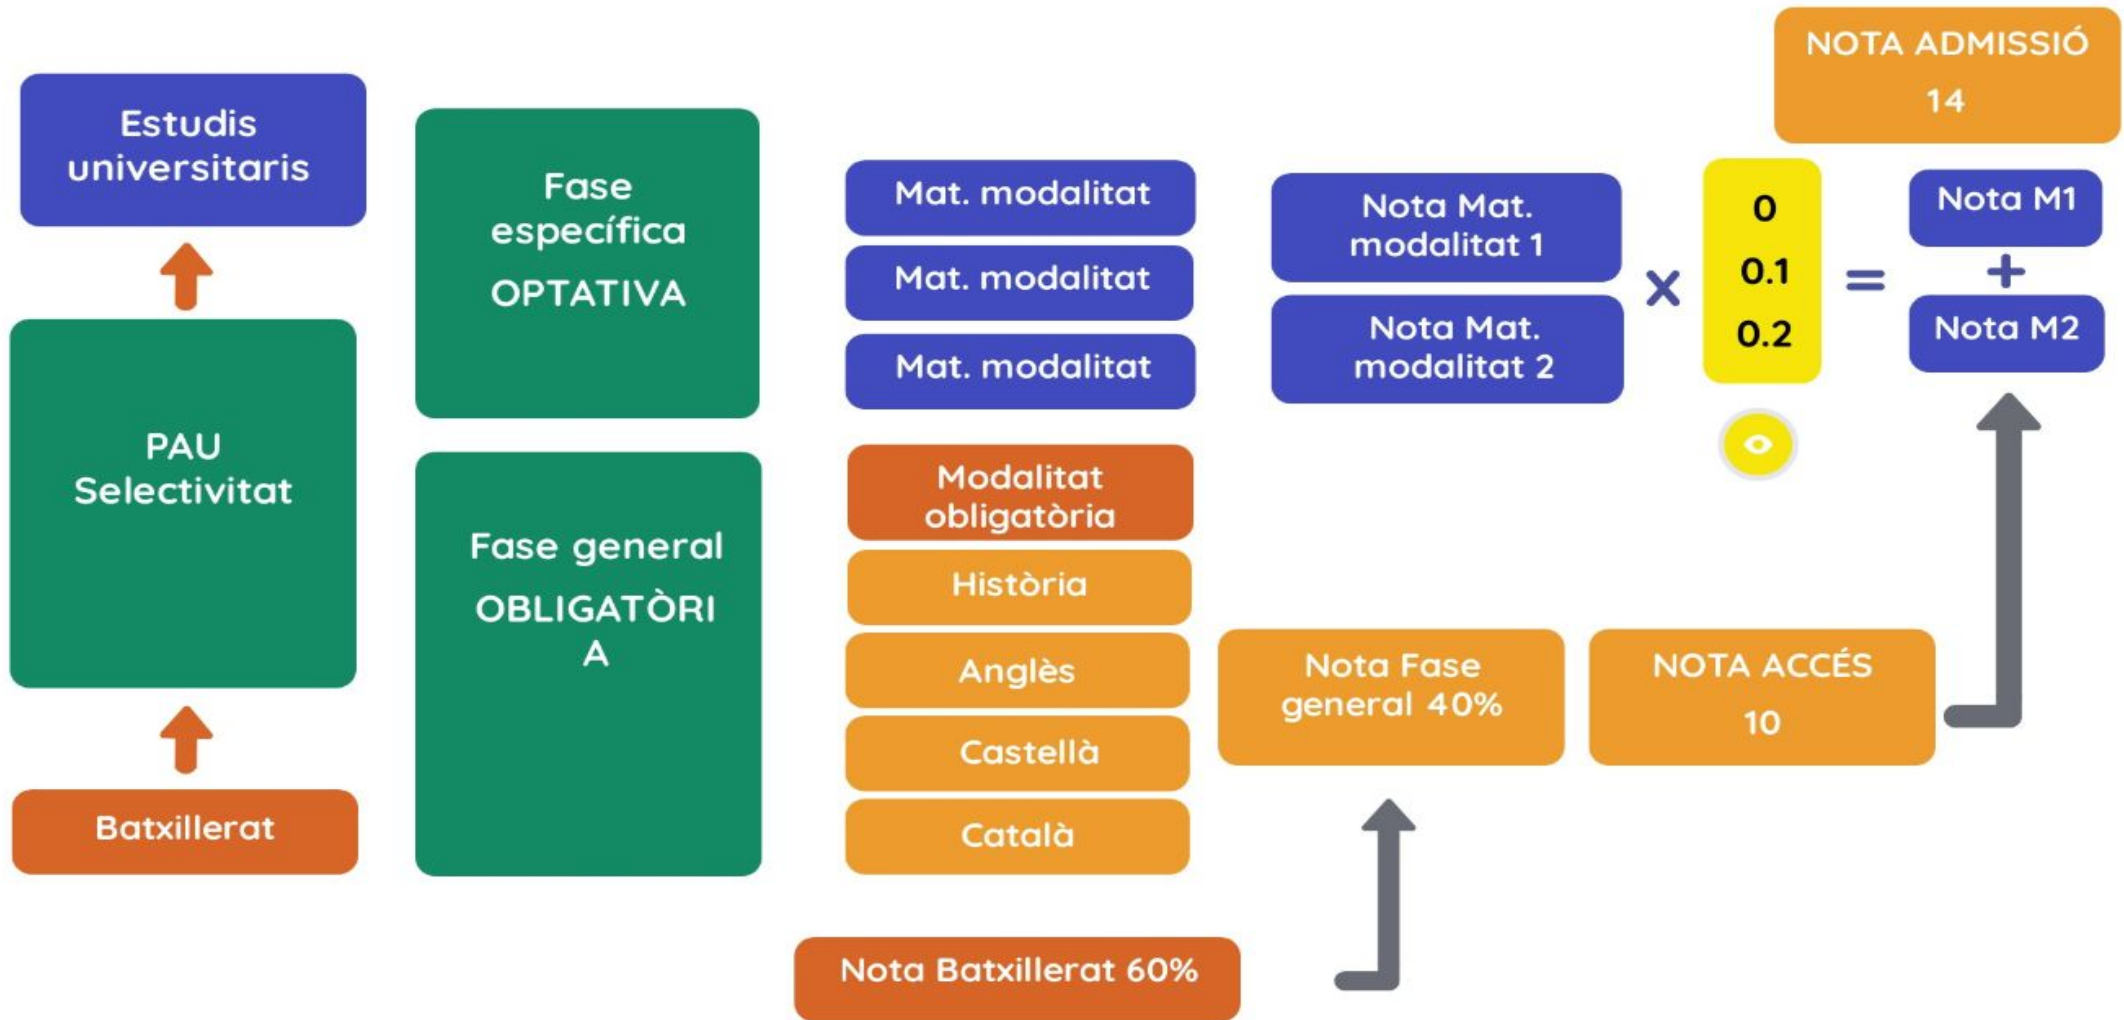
Estudis universitaris

PAU Selectivitat

Batxillerat

Fase específica OPTATIVA

Fase general OBLIGATÒRIA

Mat. modalitat

Mat. modalitat

Mat. modalitat

Modalitat obligatòria

Història

Anglès

Castellà

Català

Nota Batxillerat 60%

Nota Mat. modalitat 1

Nota Mat. modalitat 2

×

0
0.1
0.2

=

NOTA ADMISSIÓ
14

Nota M1
+
Nota M2

Nota Fase general 40%

NOTA ACCÉS
10